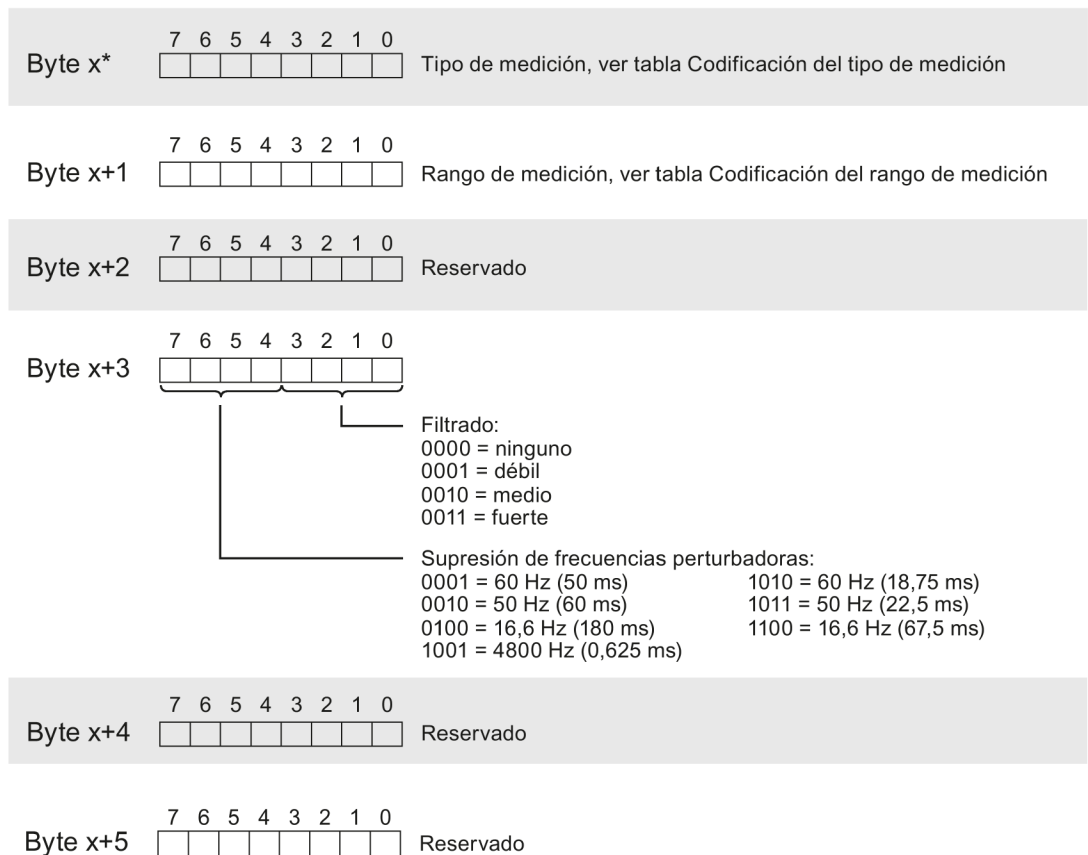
Byte x* 7 6 5 4 3 2 1 0 Tipo de medición, ver tabla Codificación del tipo de medición

Byte x+1 7 6 5 4 3 2 1 0 Rango de medición, ver tabla Codificación del rango de medición

Byte x+2 7 6 5 4 3 2 1 0 Reservado

Byte x+3 7 6 5 4 3 2 1 0

Filtrado:
0000 = ninguno
0001 = débil
0010 = medio
0011 = fuerte

Supresión de frecuencias perturbadoras:
0001 = 60 Hz (50 ms)
0010 = 50 Hz (60 ms)
0100 = 16,6 Hz (180 ms)
1001 = 4800 Hz (0,625 ms)
1010 = 60 Hz (18,75 ms)
1011 = 50 Hz (22,5 ms)
1100 = 16,6 Hz (67,5 ms)

Byte x+4 7 6 5 4 3 2 1 0 Reservado

Byte x+5 7 6 5 4 3 2 1 0 Reservado